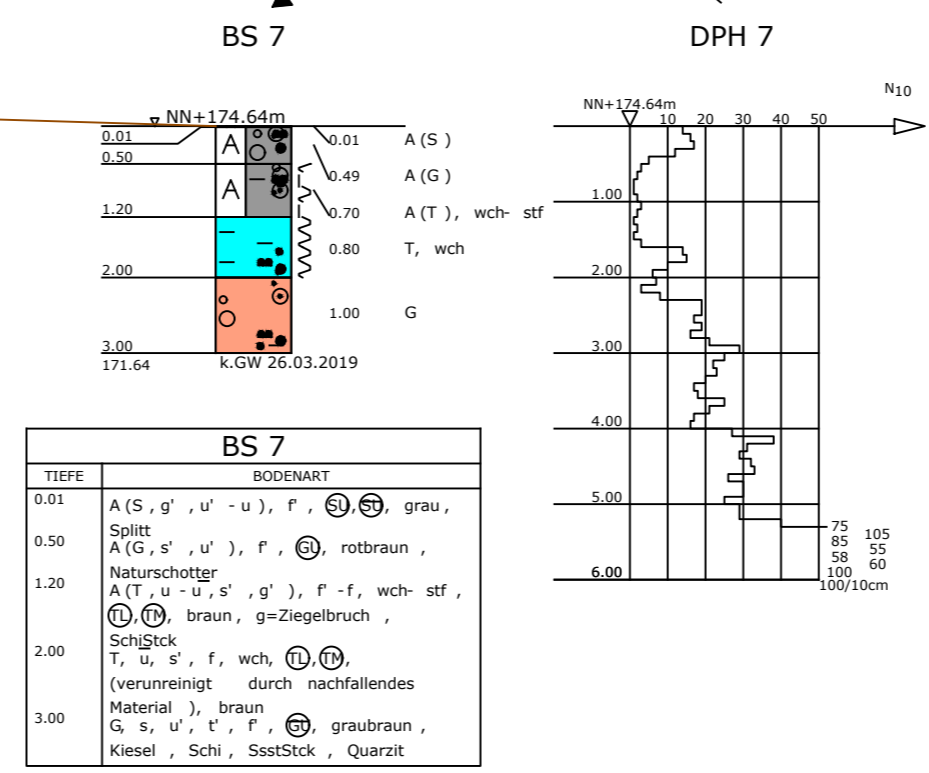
BS 7

DPH 7

NN+174.64m

0.01
0.50
1.20
2.00
3.00
171.64

A
A

0.01 A (S )
0.49 A (G )
0.70 A (T ), wch- stf
0.80 T, wch
1.00 G

k.GW 26.03.2019

NN+174.64m
10 20 30 40 50
$N_{10}$

1.00
2.00
3.00
4.00
5.00
6.00

75
85
58
100
100/10cm
105
55
60

| TIEFE | BODENART |
|---|---|
| 0.01 | A (S , g' , u' - u ), f' , SU, SU, grau , Splitt |
| 0.50 | A (G , s' , u' ), f' , GU, rotbraun , Naturschotter |
| 1.20 | A (T , u - u, s' , g' ), f' - f, wch- stf , TL, TM, braun , g=Ziegelbruch , SchiStck |
| 2.00 | T, u, s' , f , wch, TL, TM, (verunreinigt durch nachfallendes Material ), braun |
| 3.00 | G, s, u', t' , f' , GU, graubraun , Kiesel , Schi , SsstStck , Quarzit |